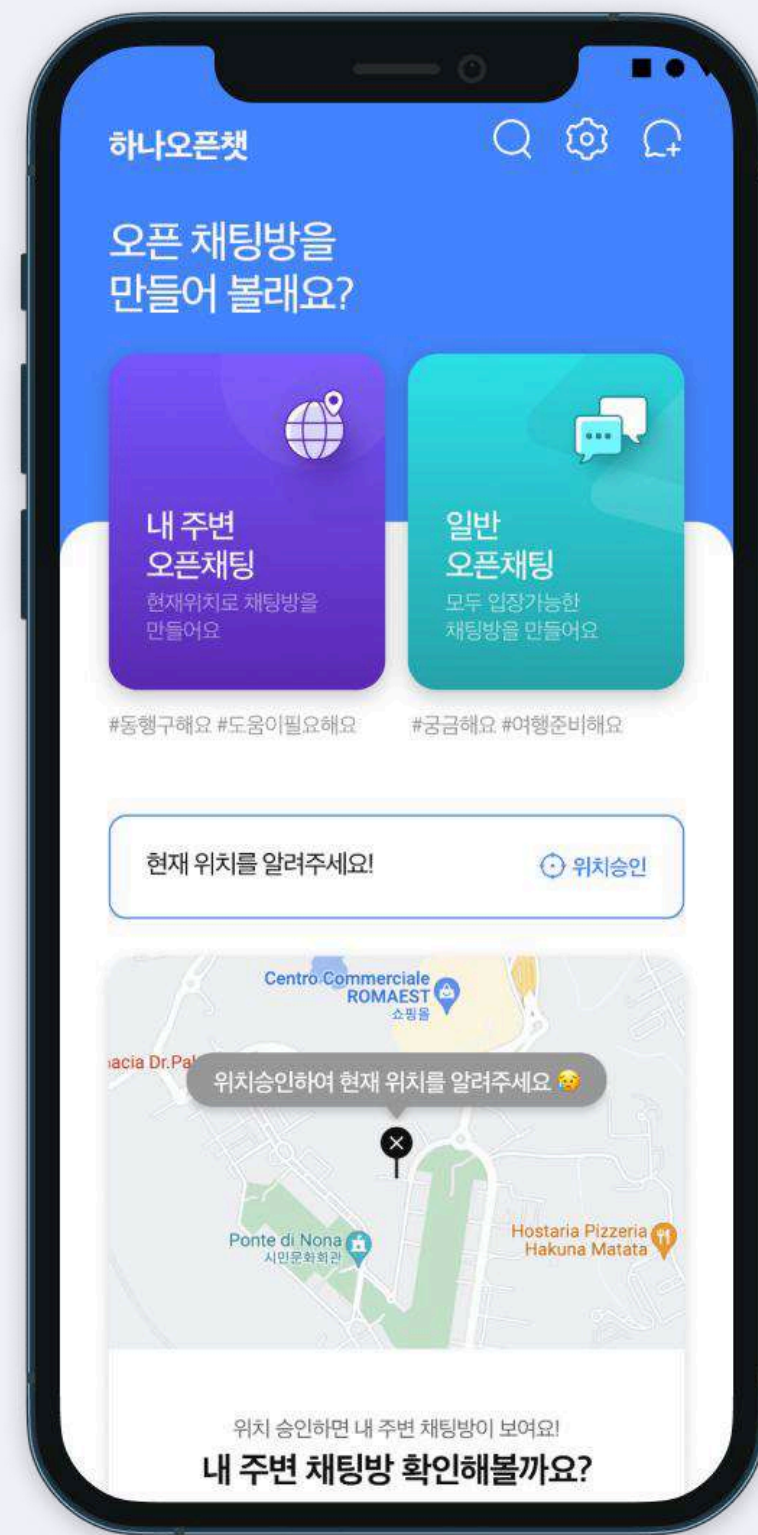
하나오픈챗

오픈 채팅방을 만들어 볼래요?

내 주변 오픈채팅
현재위치로 채팅방을 만들어요

일반 오픈채팅
모두 입장가능한 채팅방을 만들어요

#동행구해요 #도움이필요해요

#궁금해요 #여행준비해요

현재 위치를 알려주세요!

위치승인

Centro Commerciale ROMAEST
쇼핑몰

acia Dr.Pa

위치승인하여 현재 위치를 알려주세요

Ponte di Nona
시민문화회관

Hostaria Pizzeria Hakuna Matata

위치 승인하면 내 주변 채팅방이 보여요!

내 주변 채팅방 확인해볼까요?